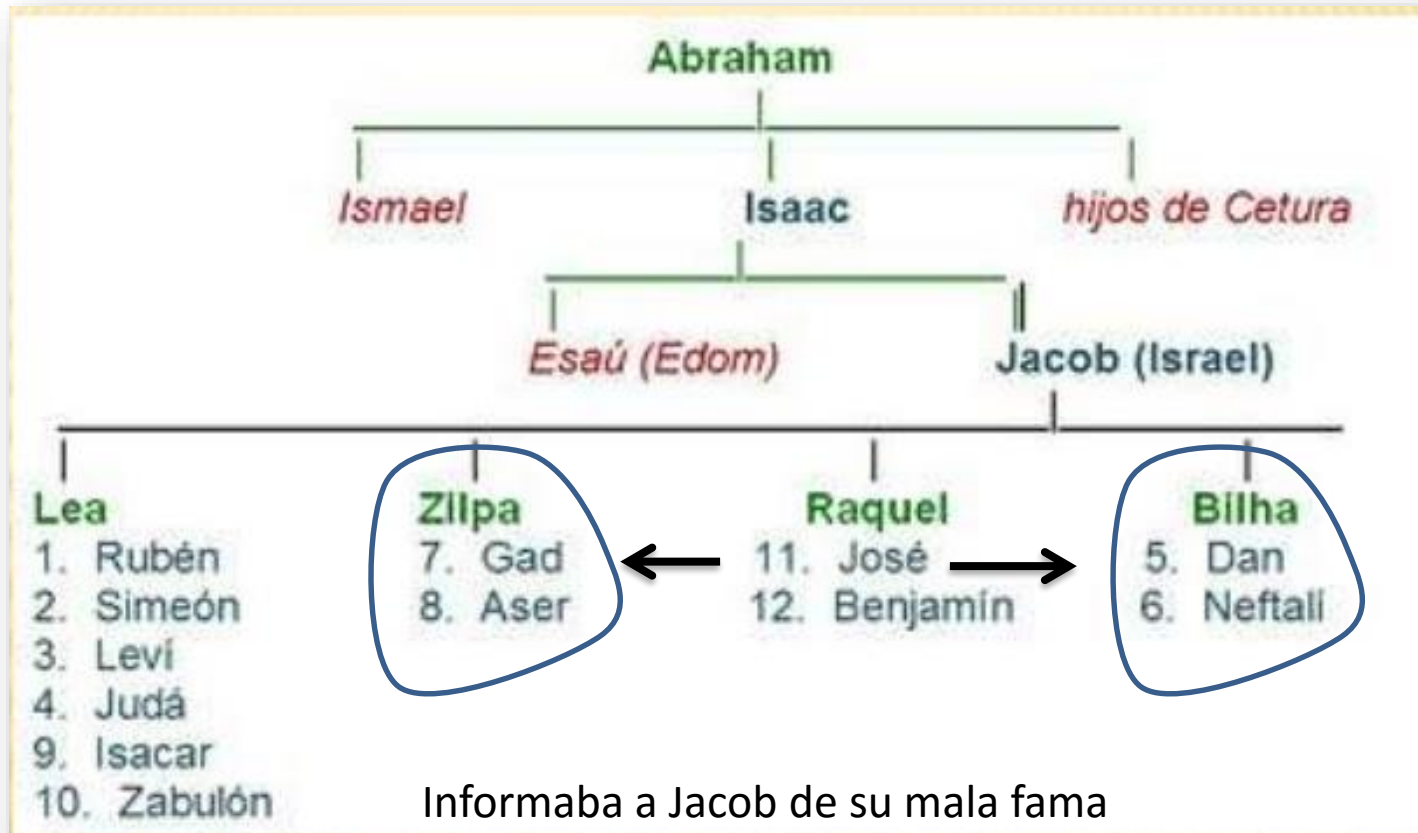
Abraham

Ismael

Isaac

hijos de Cetura

Esaú (Edom)

Jacob (Israel)

Lea
1. Rubén
2. Simeón
3. Leví
4. Judá
9. Isacar
10. Zabulón

Zilpa
7. Gad
8. Aser

Raquel
11. José
12. Benjamín

Bilha
5. Dan
6. Neftalí

Informaba a Jacob de su mala fama